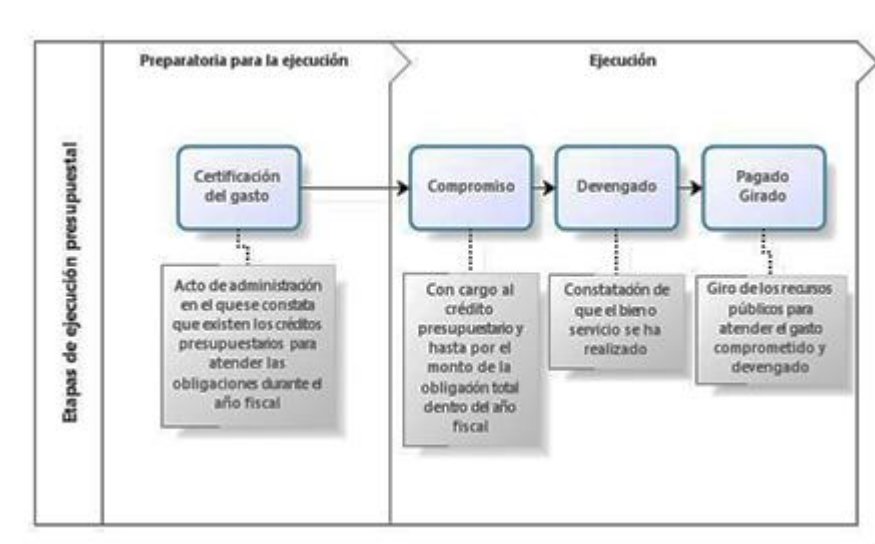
Etapas de ejecución presupuestal

Preparatoria para la ejecución

Ejecución

Certificación del gasto

Compromiso

Devengado

Pagado Girado

Acto de administración en el quese constata que existen los créditos presupuestarios para atender las obligaciones durante el año fiscal

Con cargo al crédito presupuestario y hasta por el monto de la obligación total dentro del año fiscal

Constatación de que el bien o servicio se ha realizado

Giro de los recursos públicos para atender el gasto comprometido y devengado